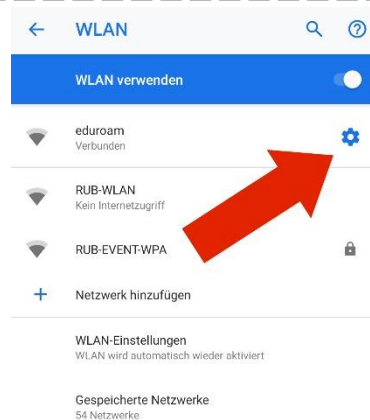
WLAN

WLAN verwenden

eduroam
Verbunden

RUB-WLAN
Kein Internetzugriff

RUB-EVENT-WPA

Netzwerk hinzufügen

WLAN-Einstellungen
WLAN wird automatisch wieder aktiviert

Gespeicherte Netzwerke
54 Netzwerke